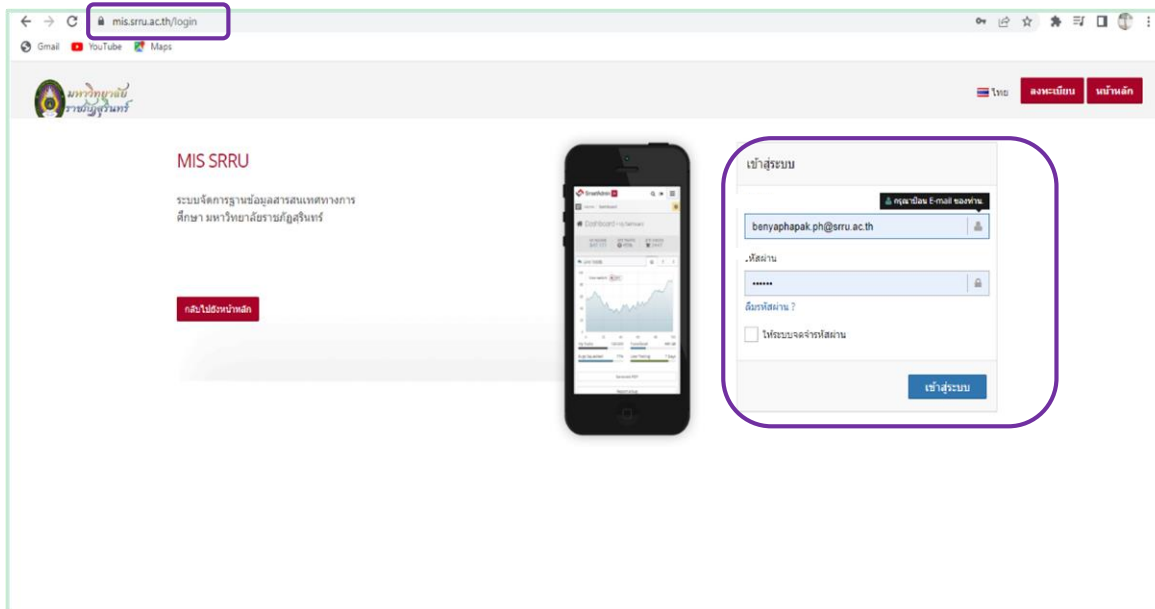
mis.srru.ac.th/login

Gmail YouTube Maps

มหาวิทยาลัยราชภัฏสุรินทร์

ไทย ลงทะเบียน หน้าหลัก

MIS SRRU

ระบบจัดการฐานข้อมูลสารสนเทศทางการศึกษา มหาวิทยาลัยราชภัฏสุรินทร์

กลับไปยังหน้าหลัก

เข้าสู่ระบบ

กรุณาป้อน E-mail ของท่าน

benyaphapak.ph@srru.ac.th

รหัสผ่าน

••••••

ลืมรหัสผ่าน ?

ให้ระบบจดจำรหัสผ่าน

เข้าสู่ระบบ